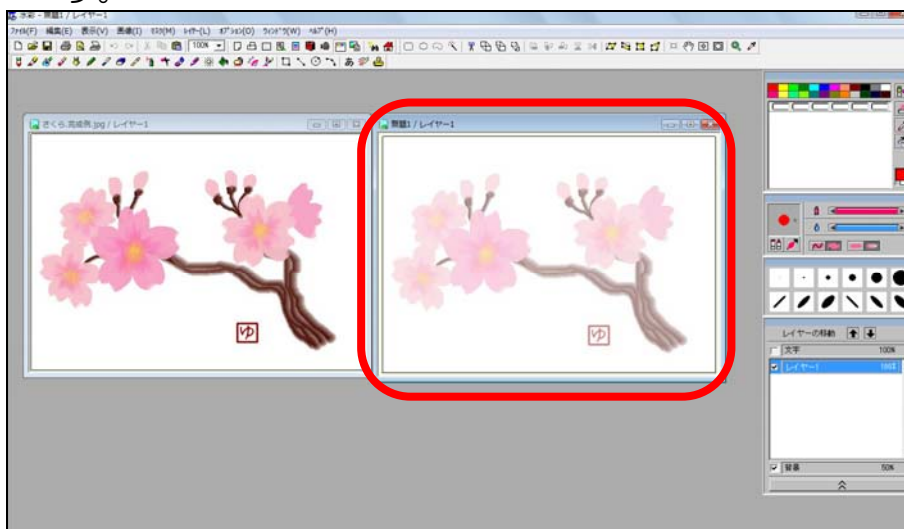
水彩 - 無題1 / レイヤー1
ﾌｧｲﾙ(F) 編集(E) 表示(V) 画像(I) ﾂｰﾙ(M) ﾚｲﾔｰ(L) ｵﾌﾟｼｮﾝ(O) ｳｨﾝﾄﾞｳ(W) ﾍﾙﾌﾟ(H)
100%
さくら_完成例.jpg / レイヤー1
ゆ
無題1 / レイヤー1
ゆ
レイヤーの移動
文字 100%
レイヤー1 100%
背景 50%